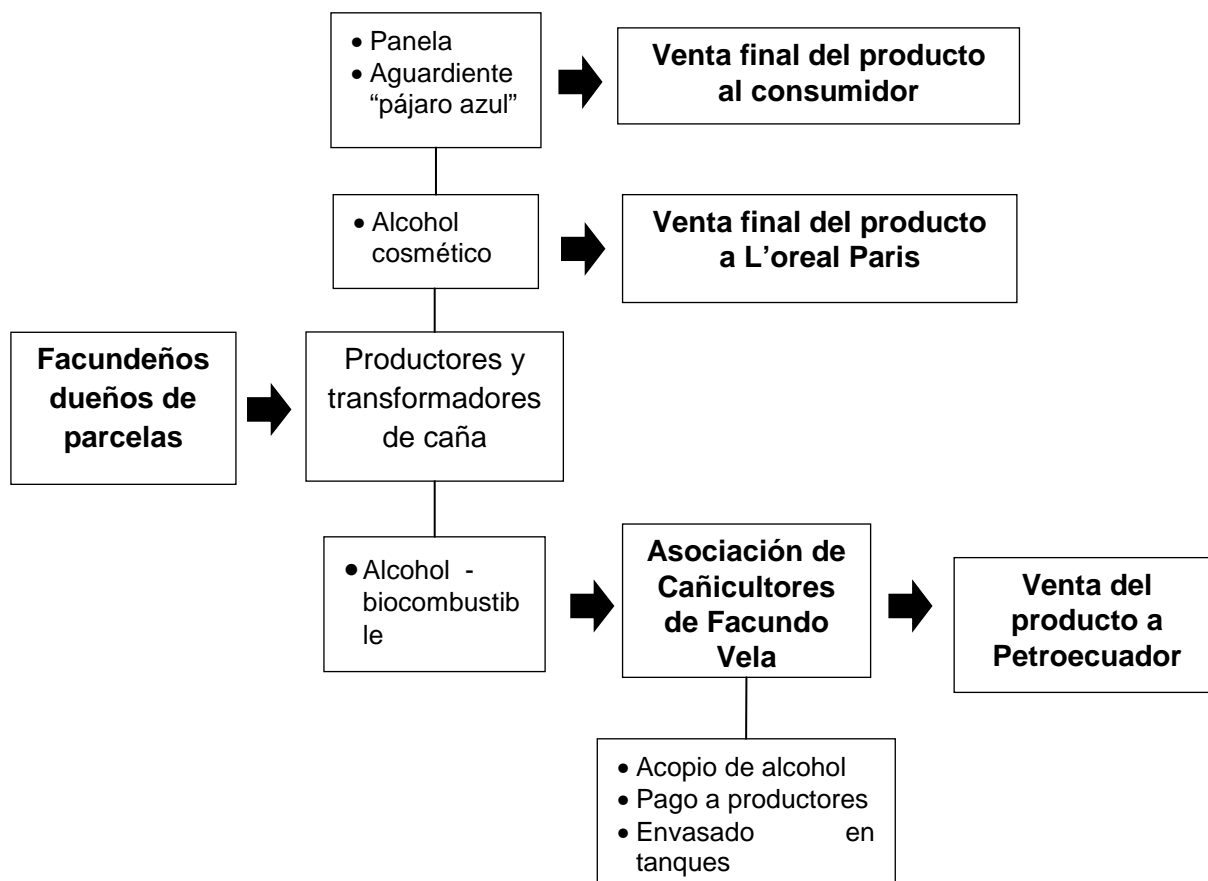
• Panela
• Aguardiente "pájaro azul"

**Venta final del producto al consumidor**

• Alcohol cosmético

**Venta final del producto a L'oreal Paris**

**Facundeños dueños de parcelas**

Productores y transformadores de caña

• Alcohol - biocombustible

**Asociación de Cañicultores de Facundo Vela**

**Venta del producto a Petroecuador**

• Acopio de alcohol
• Pago a productores
• Envasado en tanques